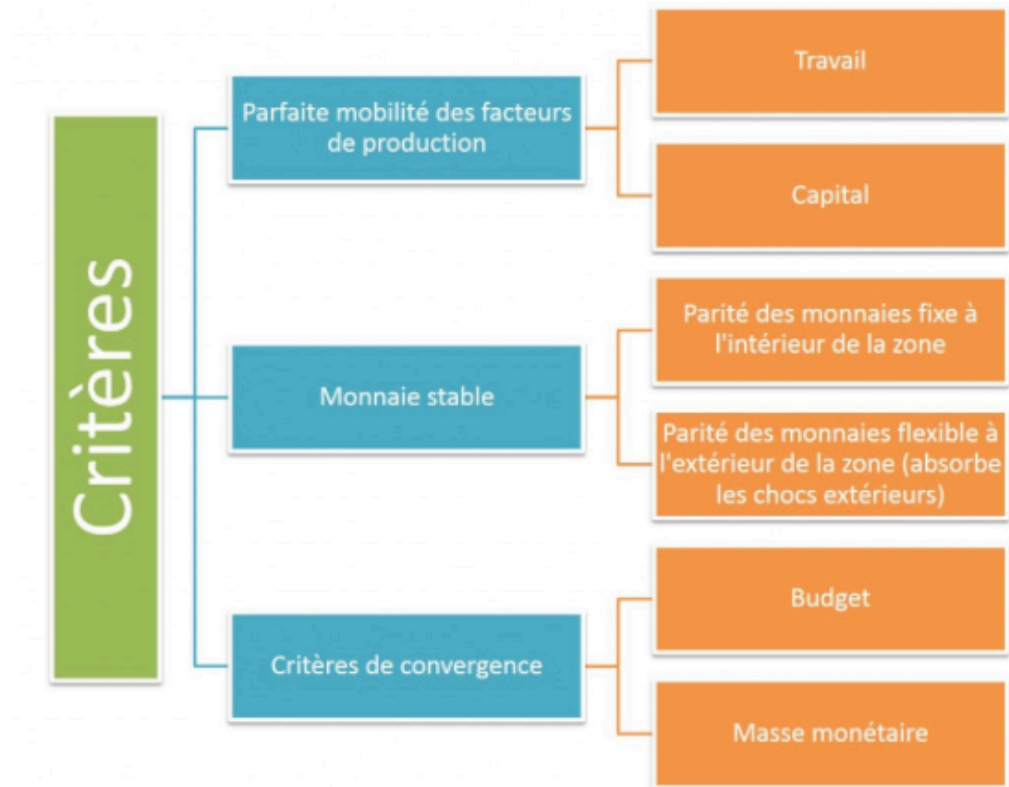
Critères

Parfaite mobilité des facteurs de production

Travail

Capital

Monnaie stable

Parité des monnaies fixe à l'intérieur de la zone

Parité des monnaies flexible à l'extérieur de la zone (absorbe les chocs extérieurs)

Critères de convergence

Budget

Masse monétaire